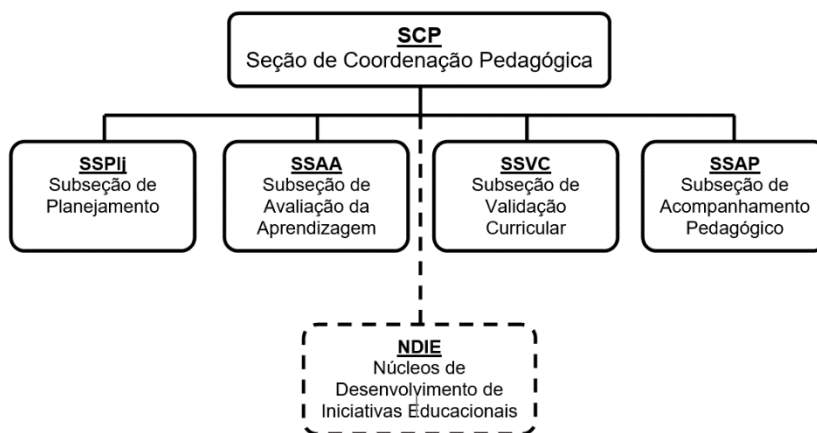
SCP
Seção de Coordenação Pedagógica

SSPlj
Subseção de Planejamento

SSAA
Subseção de Avaliação da Aprendizagem

SSVC
Subseção de Validação Curricular

SSAP
Subseção de Acompanhamento Pedagógico

NDIE
Núcleos de Desenvolvimento de Iniciativas Educacionais